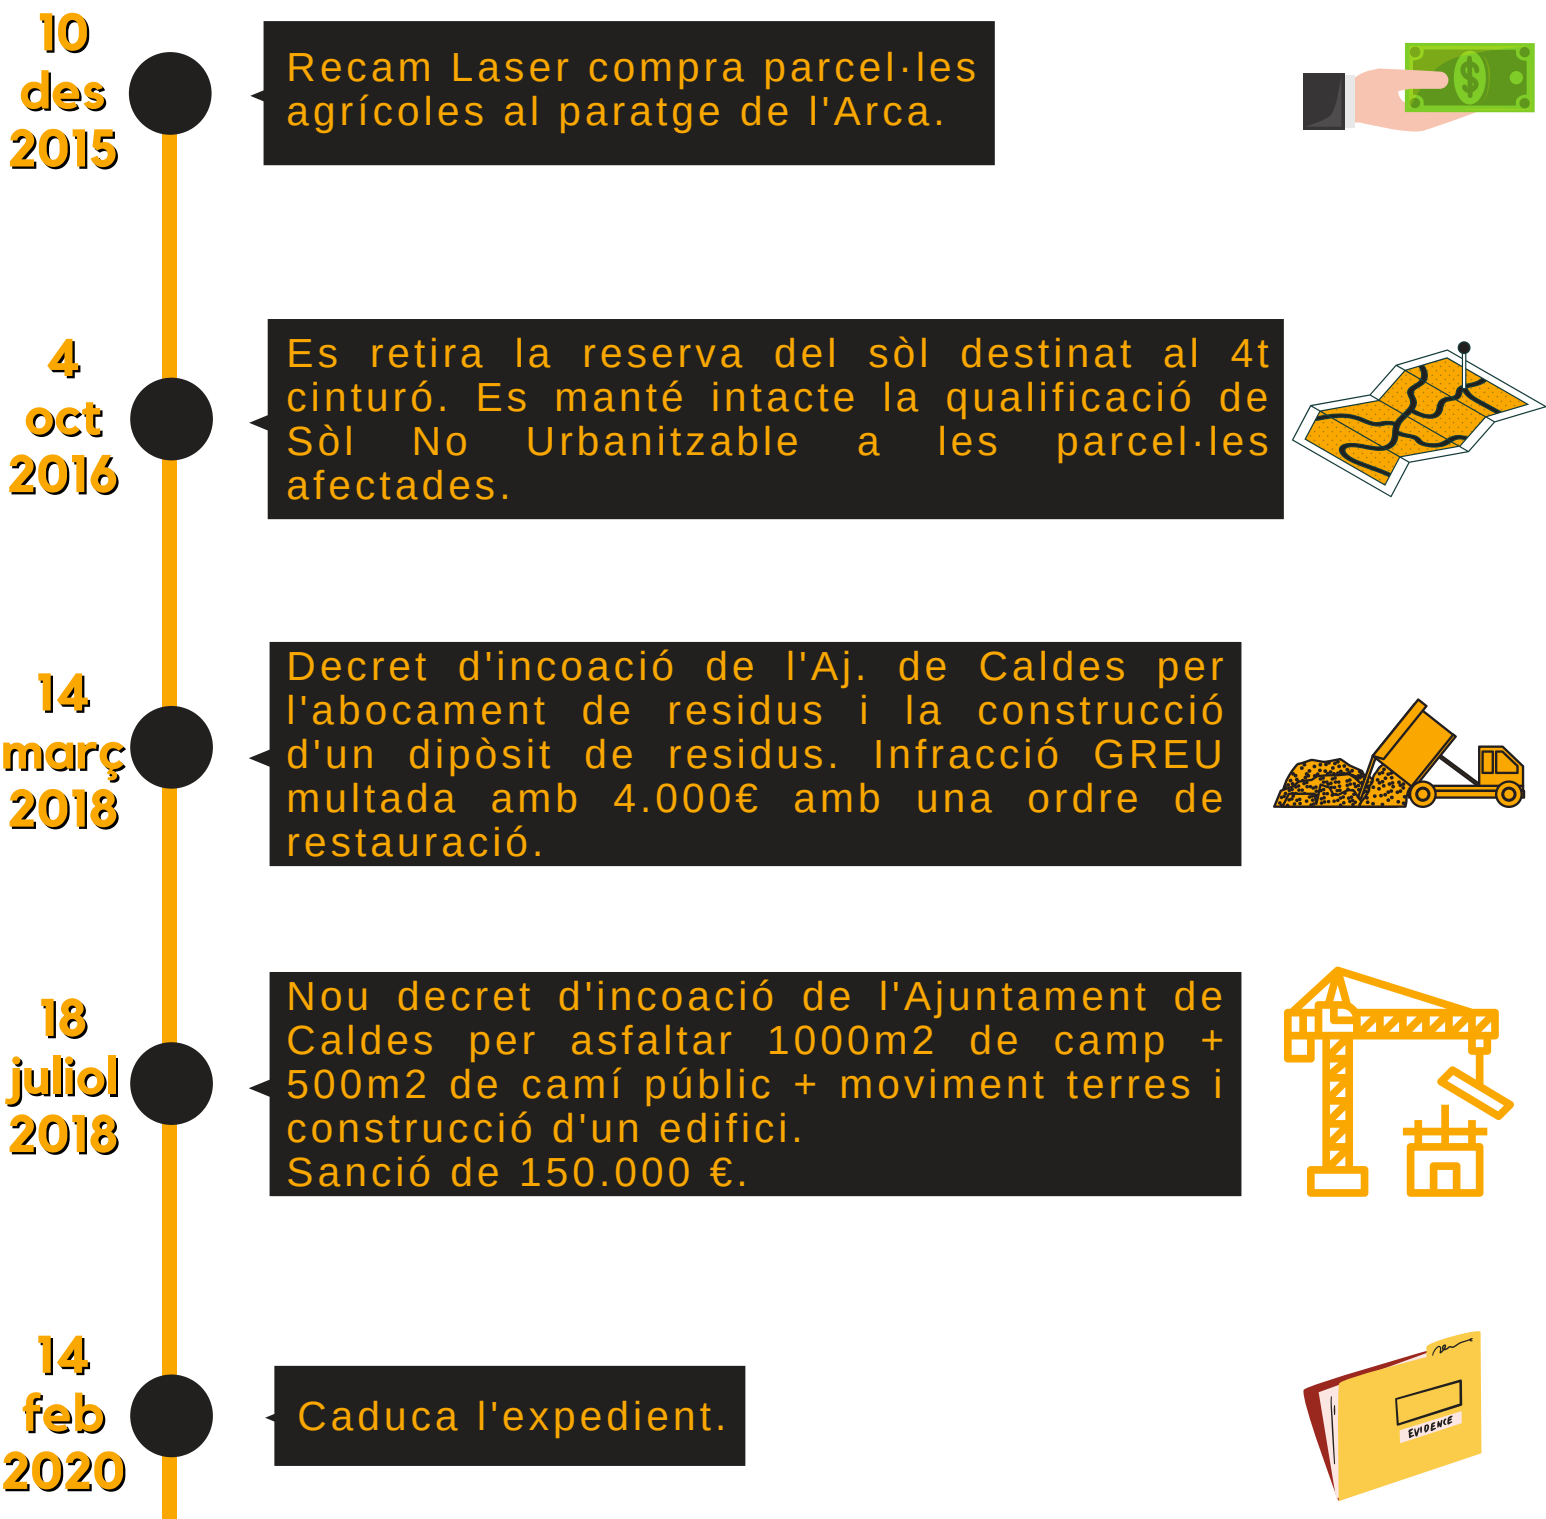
10
des
2015

Recam Laser compra parcel·les agrícoles al paratge de l'Arca.

4
oct
2016

Es retira la reserva del sòl destinat al 4t cinturó. Es manté intacte la qualificació de Sòl No Urbanitzable a les parcel·les afectades.

14
març
2018

Decret d'incoació de l'Aj. de Caldes per l'abocament de residus i la construcció d'un dipòsit de residus. Infracció GREU multada amb 4.000€ amb una ordre de restauració.

18
juliol
2018

Nou decret d'incoació de l'Ajuntament de Caldes per asfaltar 1000m2 de camp + 500m2 de camí públic + moviment terres i construcció d'un edifici.
Sanció de 150.000 €.

14
feb
2020

Caduca l'expedient.

EVIDENCE